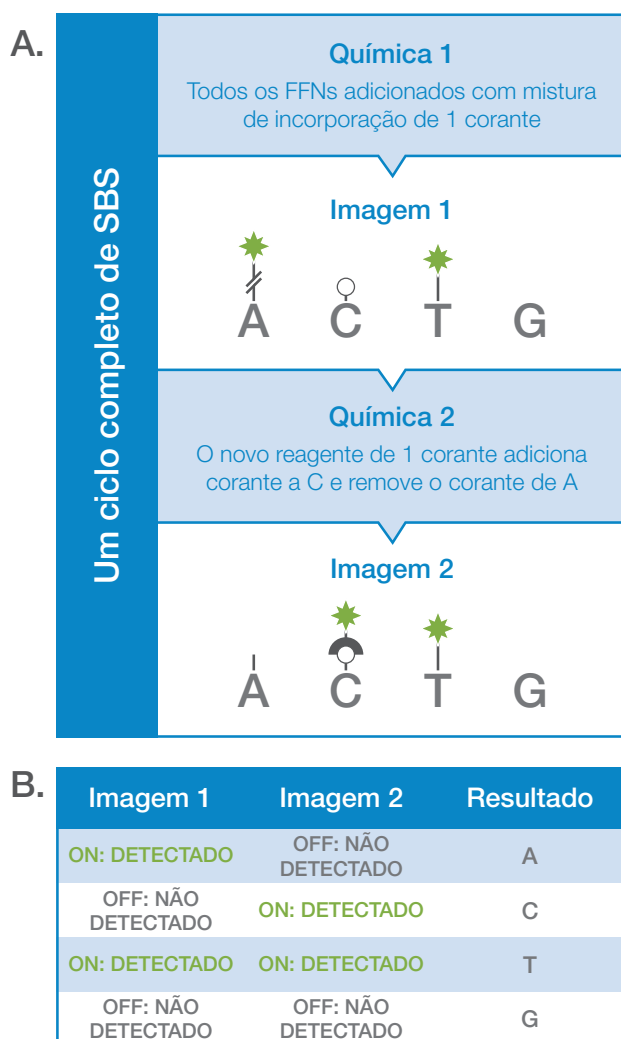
A.

Um ciclo completo de SBS

Química 1
Todos os FFNs adicionados com mistura de incorporação de 1 corante

Imagem 1
A C T G

Química 2
O novo reagente de 1 corante adiciona corante a C e remove o corante de A

Imagem 2
A C T G

B.

| Imagem 1 | Imagem 2 | Resultado |
|---|---|---|
| ON: DETECTADO | OFF: NÃO DETECTADO | A |
| OFF: NÃO DETECTADO | ON: DETECTADO | C |
| ON: DETECTADO | ON: DETECTADO | T |
| OFF: NÃO DETECTADO | OFF: NÃO DETECTADO | G |